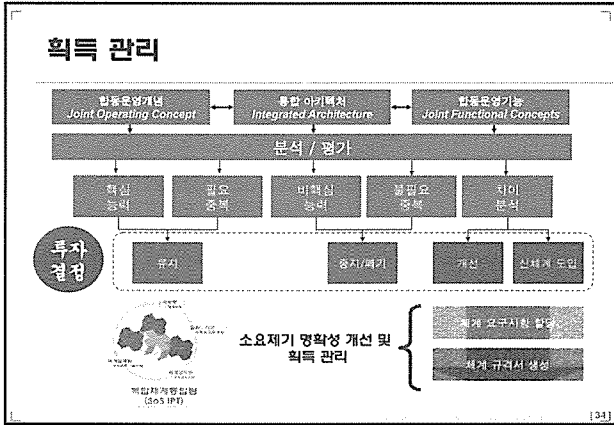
획득 관리

합동운영개념
Joint Operating Concept

통합 아키텍처
Integrated Architecture

합동운영기능
Joint Functional Concepts

분석 / 평가

핵심 능력

필요 중복

비핵심 능력

불필요 중복

차이 분석

투자 결정

유지

중지/폐기

개선

신체계 도입

복합체계통합팀
(SoS IPT)

소요제기 명확성 개선 및 획득 관리

체계 요구사항 할당

체계 규격서 생성

[34]